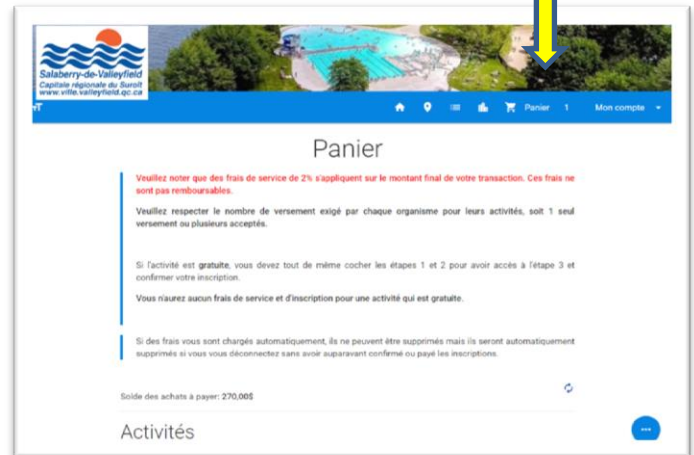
Salaberry-de-Valleyfield
Capitale régionale du Suroît
www.ville.valleyfield.qc.ca

Panier 1 Mon compte

Panier

Veuillez noter que des frais de service de 2% s'appliquent sur le montant final de votre transaction. Ces frais ne sont pas remboursables.

Veuillez respecter le nombre de versement exigé par chaque organisme pour leurs activités, soit 1 seul versement ou plusieurs acceptés.

Si l'activité est gratuite, vous devez tout de même cocher les étapes 1 et 2 pour avoir accès à l'étape 3 et confirmer votre inscription.

Vous n'aurez aucun frais de service et d'inscription pour une activité qui est gratuite.

Si des frais vous sont chargés automatiquement, ils ne peuvent être supprimés mais ils seront automatiquement supprimés si vous vous déconnectez sans avoir auparavant confirmé ou payé les inscriptions.

Solde des achats à payer: 270,00$

Activités